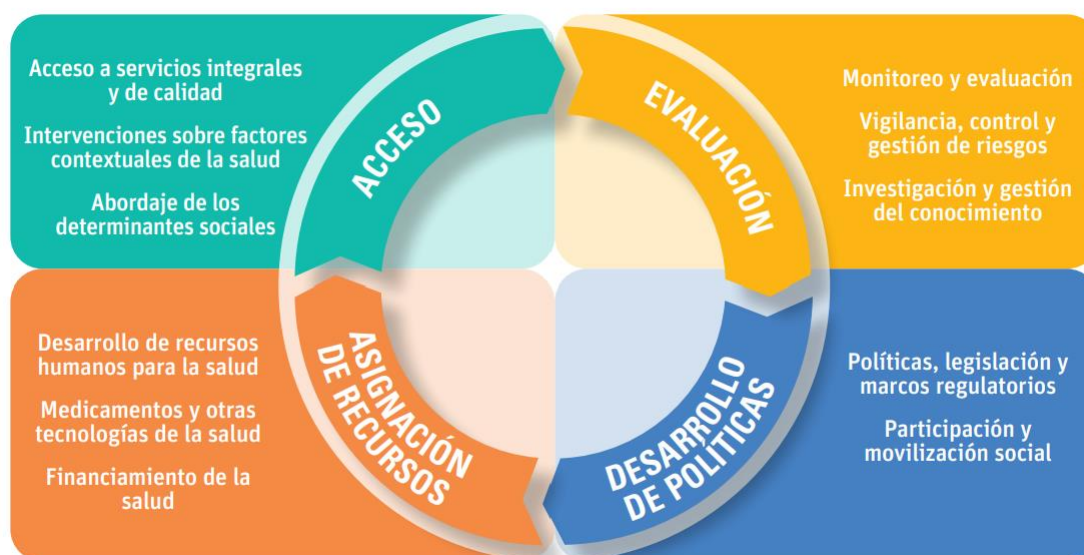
Acceso a servicios integrales y de calidad

Intervenciones sobre factores contextuales de la salud

Abordaje de los determinantes sociales

ACCESO

EVALUACIÓN

Monitoreo y evaluación

Vigilancia, control y gestión de riesgos

Investigación y gestión del conocimiento

Desarrollo de recursos humanos para la salud

Medicamentos y otras tecnologías de la salud

Financiamiento de la salud

ASIGNACIÓN DE RECURSOS

DESARROLLO DE POLÍTICAS

Políticas, legislación y marcos regulatorios

Participación y movilización social